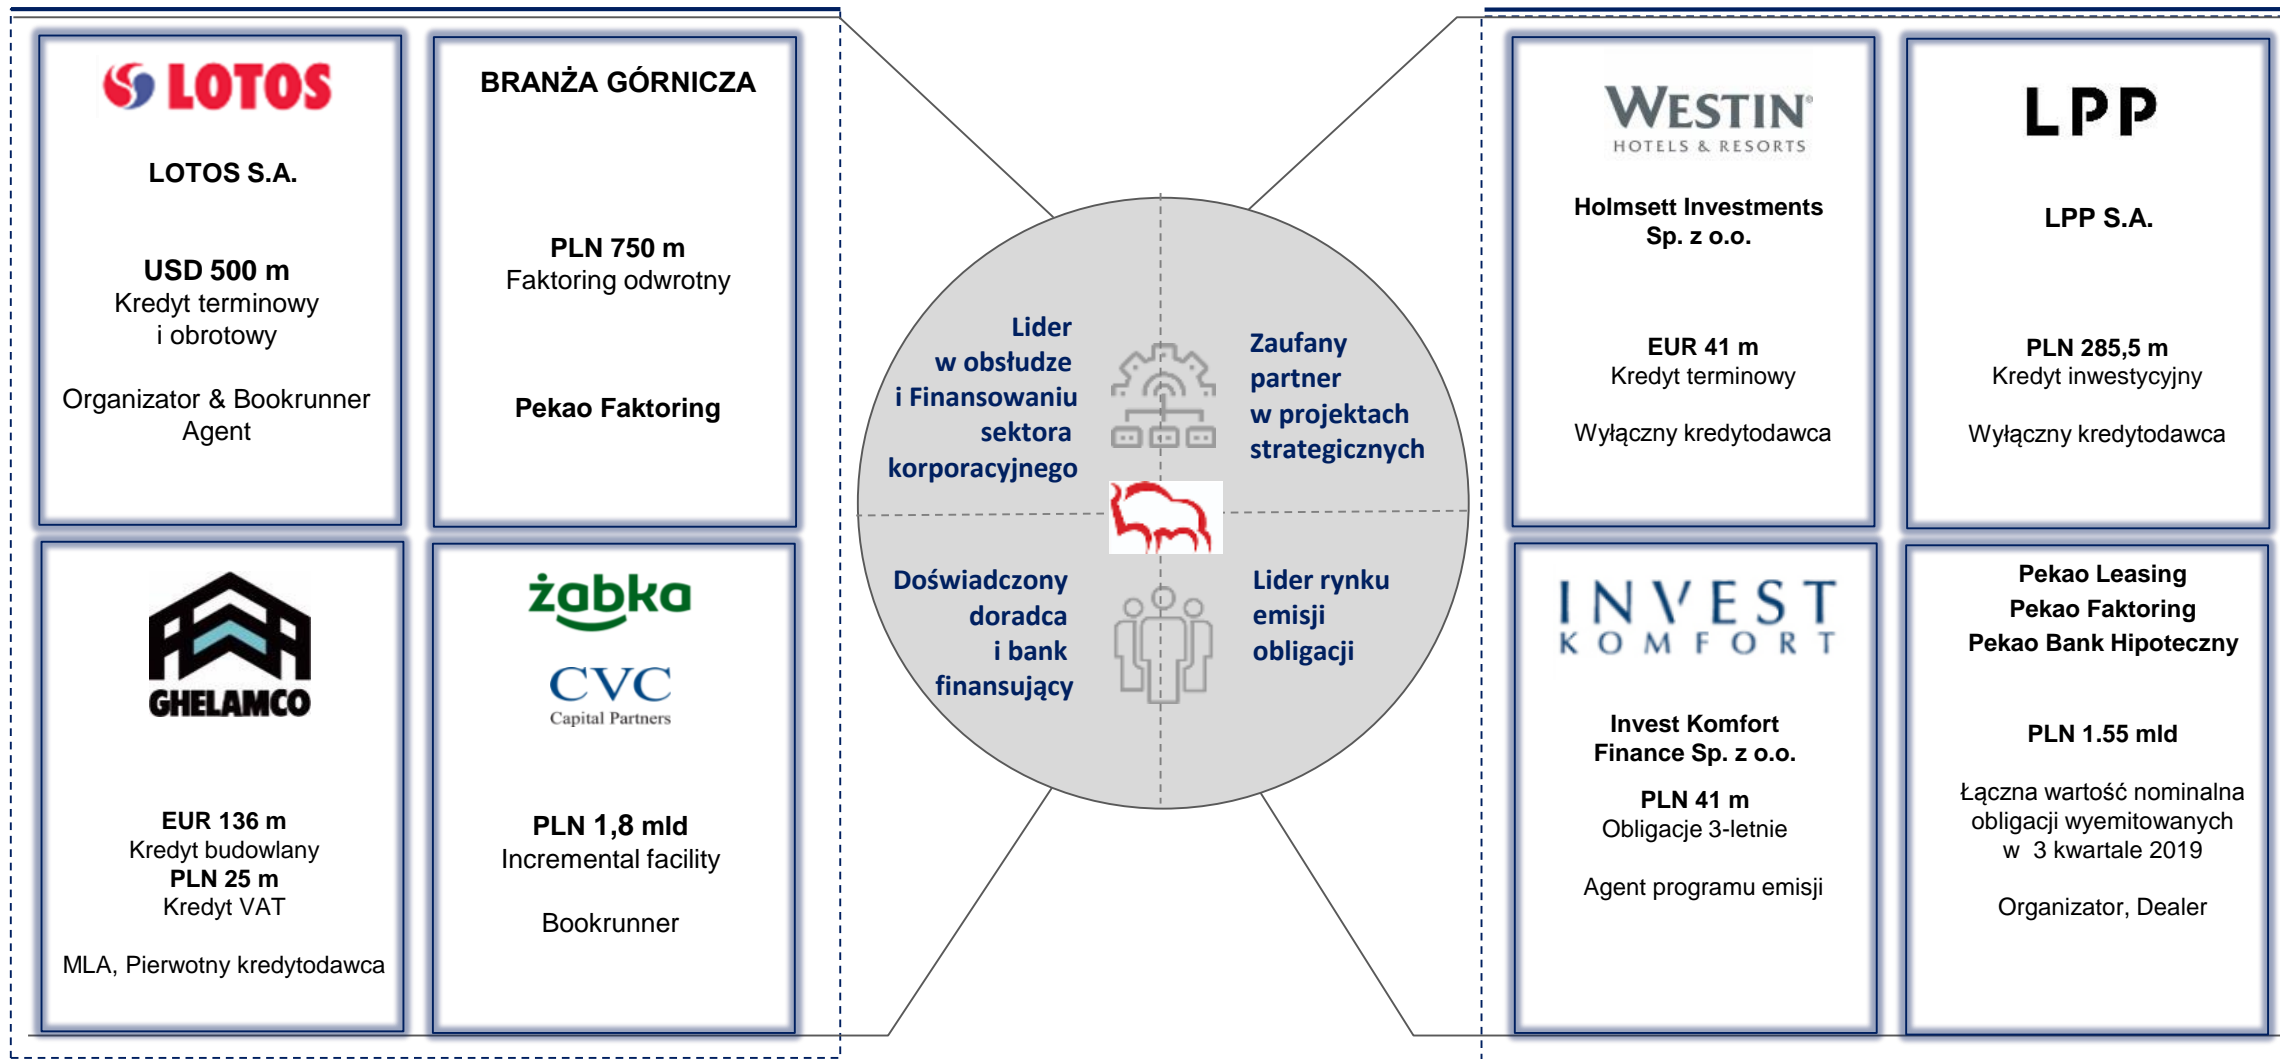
LOTOS

LOTOS S.A.

USD 500 m
Kredyt terminowy i obrotowy

Organizator & Bookrunner Agent

BRANŻA GÓRNICZA

PLN 750 m
Faktoring odwrotny

Pekao Faktoring

GHELAMCO

EUR 136 m
Kredyt budowlany
PLN 25 m
Kredyt VAT

MLA, Pierwotny kredytodawca

żabka

CVC
Capital Partners

PLN 1,8 mld
Incremental facility

Bookrunner

Lider w obsłudze i Finansowaniu sektora korporacyjnego

Zaufany partner w projektach strategicznych

Doświadczony doradca i bank finansujący

Lider rynku emisji obligacji

WESTIN
HOTELS & RESORTS

Holmsett Investments Sp. z o.o.

EUR 41 m
Kredyt terminowy

Wyłączny kredytodawca

LPP

LPP S.A.

PLN 285,5 m
Kredyt inwestycyjny

Wyłączny kredytodawca

INVEST KOMFORT

Invest Komfort Finance Sp. z o.o.

PLN 41 m
Obligacje 3-letnie

Agent programu emisji

Pekao Leasing
Pekao Faktoring
Pekao Bank Hipoteczny

PLN 1.55 mld

Łączna wartość nominalna obligacji wyemitowanych w 3 kwartale 2019

Organizator, Dealer